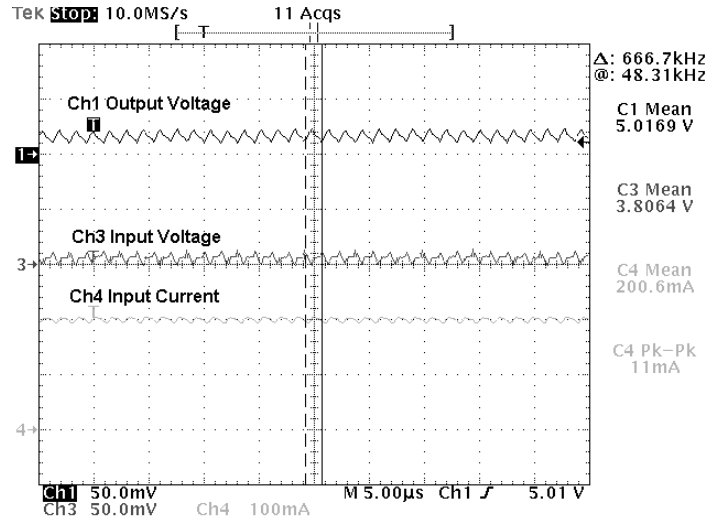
Tek Stop: 10.0MS/s 11 Acqs

T

Δ: 666.7kHz
@: 48.31kHz

Ch1 Output Voltage

T

1→

C1 Mean
5.0169 V

C3 Mean
3.8064 V

Ch3 Input Voltage

3→

T

C4 Mean
200.6mA

Ch4 Input Current

T

C4 Pk−Pk
11mA

4→

Ch1 50.0mV M 5.00µs Ch1 ∫ 5.01 V
Ch3 50.0mV Ch4 100mA